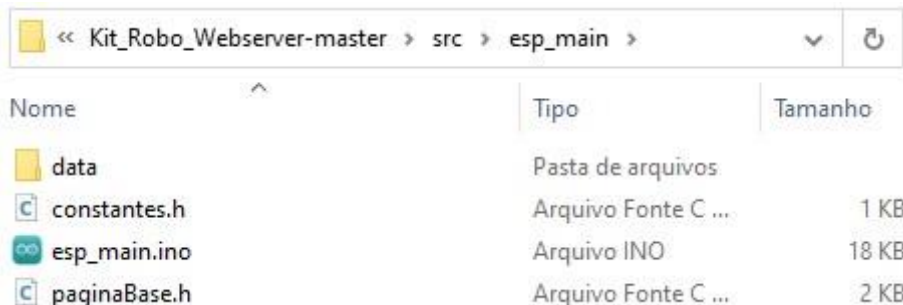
« Kit_Robo_Webserver-master › src › esp_main ›

| Nome | Tipo | Tamanho |
|---|---|---|
| data | Pasta de arquivos | |
| constantes.h | Arquivo Fonte C ... | 1 KB |
| esp_main.ino | Arquivo INO | 18 KB |
| paginaBase.h | Arquivo Fonte C ... | 2 KB |